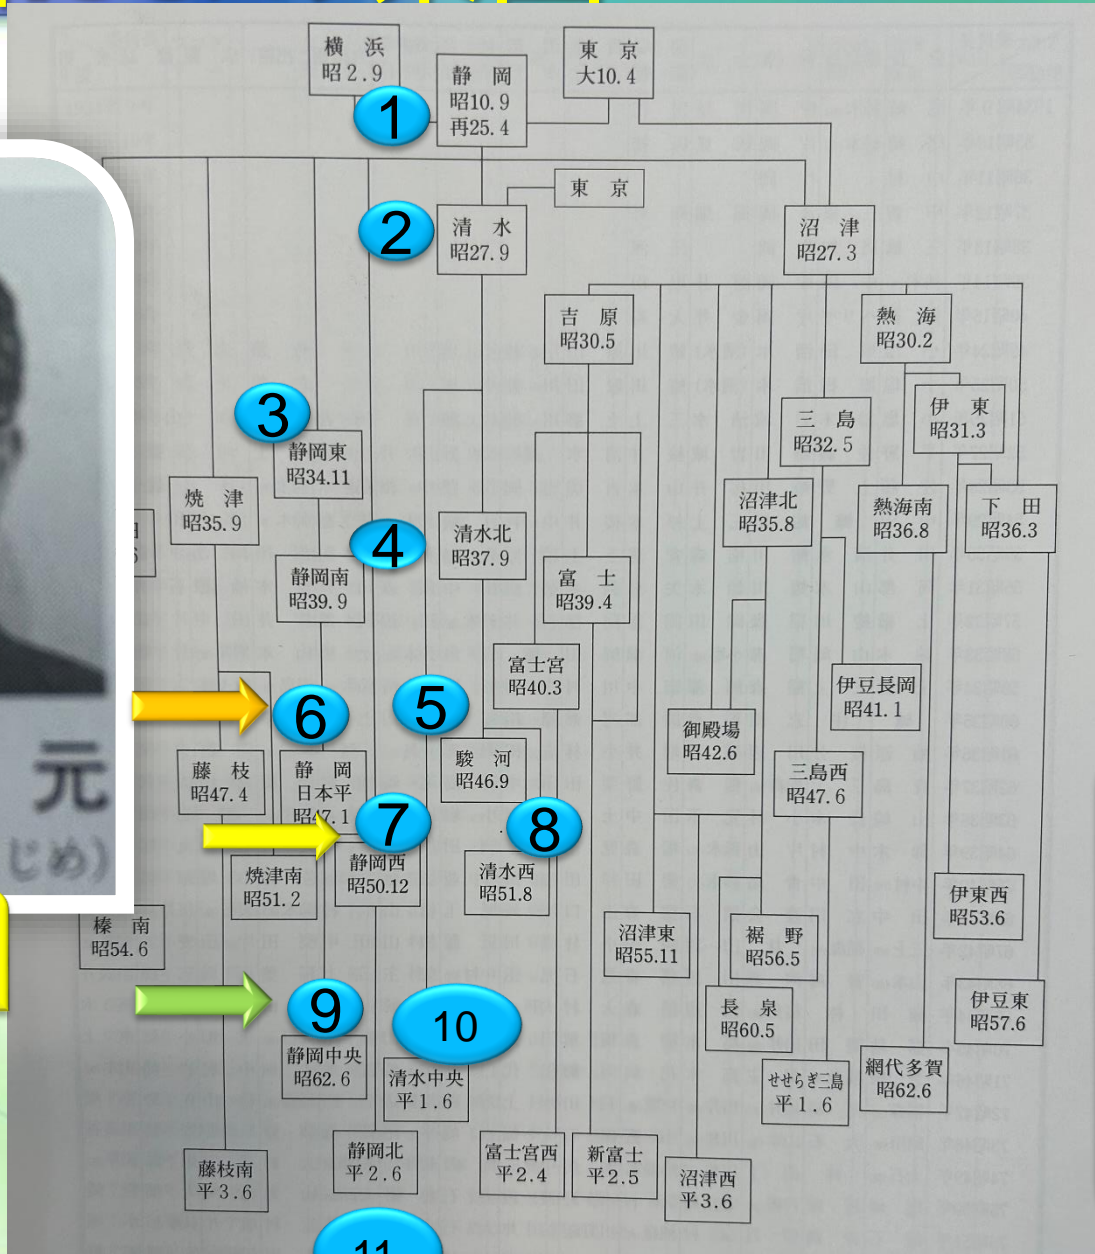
横 浜
昭2.9

静 岡
昭10.9
再25.4

東 京
大10.4

1

東 京

2

清 水
昭27.9

沼 津
昭27.3

吉 原
昭30.5

熱 海
昭30.2

3

伊 東
昭31.3

三 島
昭32.5

静岡東
昭34.11

焼 津
昭35.9

4

清水北
昭37.9

沼津北
昭35.8

熱海南
昭36.8

下 田
昭36.3

静岡南
昭39.9

富 士
昭39.4

富士宮
昭40.3

伊豆長岡
昭41.1

6

5

御殿場
昭42.6

藤 枝
昭47.4

静 岡
日本平
昭47.1

駿 河
昭46.9

三島西
昭47.6

元

じめ)

7

8

焼津南
昭51.2

静岡西
昭50.12

清水西
昭51.8

伊東西
昭53.6

榛 南
昭54.6

沼津東
昭55.11

裾 野
昭56.5

伊豆東
昭57.6

9

10

長 泉
昭60.5

静岡中央
昭62.6

清水中央
平1.6

せせらぎ三島
平1.6

網代多賀
昭62.6

藤枝南
平3.6

静岡北
平2.6

富士宮西
平2.4

新富士
平2.5

沼津西
平3.6

11